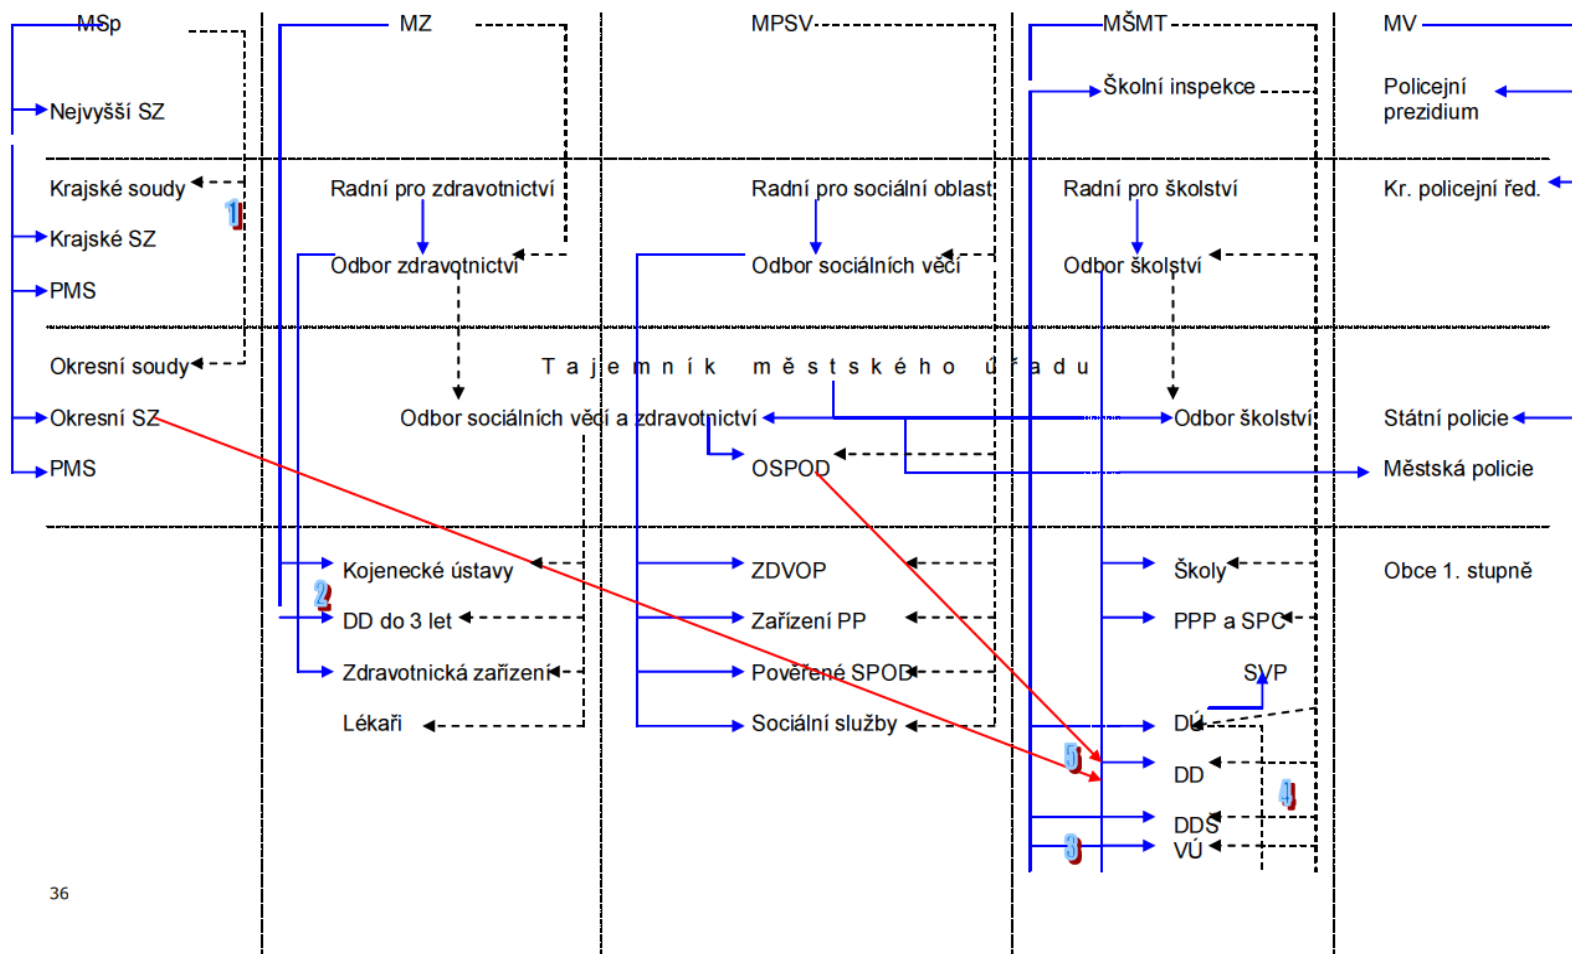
MSp
Nejvyšší SZ
Krajské soudy
1
Krajské SZ
PMS
Okresní soudy
Okresní SZ
PMS

MZ
Radní pro zdravotnictví
Odbor zdravotnictví

MPSV
Radní pro sociální oblast
Odbor sociálních věcí

MŠMT
Školní inspekce
Radní pro školství
Odbor školství

MV
Policejní prezidium
Kr. policejní řed.

T a j e m n í k m ě s t s k é h o ú ř a d u

Odbor sociálních věcí a zdravotnictví
OSPOD
Odbor školství
Státní policie
Městská policie

Kojenecké ústavy
2
DD do 3 let
Zdravotnická zařízení
Lékaři

ZDVOP
Zařízení PP
Pověřené SPOD
Sociální služby

Školy
PPP a SPC
SVP
DÚ
5
DD
4
DDS
3
VÚ

Obce 1. stupně

36